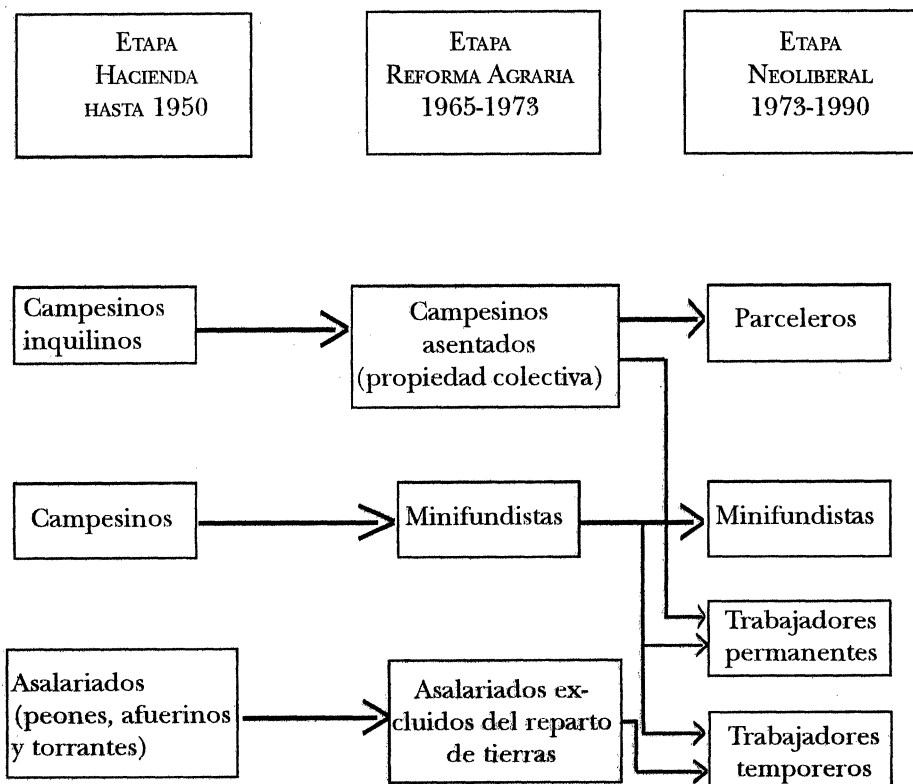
Etapa Hacienda hasta 1950

Etapa Reforma Agraria 1965-1973

Etapa Neoliberal 1973-1990

Campesinos inquilinos

Campesinos asentados (propiedad colectiva)

Parceleros

Campesinos

Minifundistas

Minifundistas

Trabajadores permanentes

Asalariados (peones, afuerinos y torrantes)

Asalariados excluidos del reparto de tierras

Trabajadores temporeros